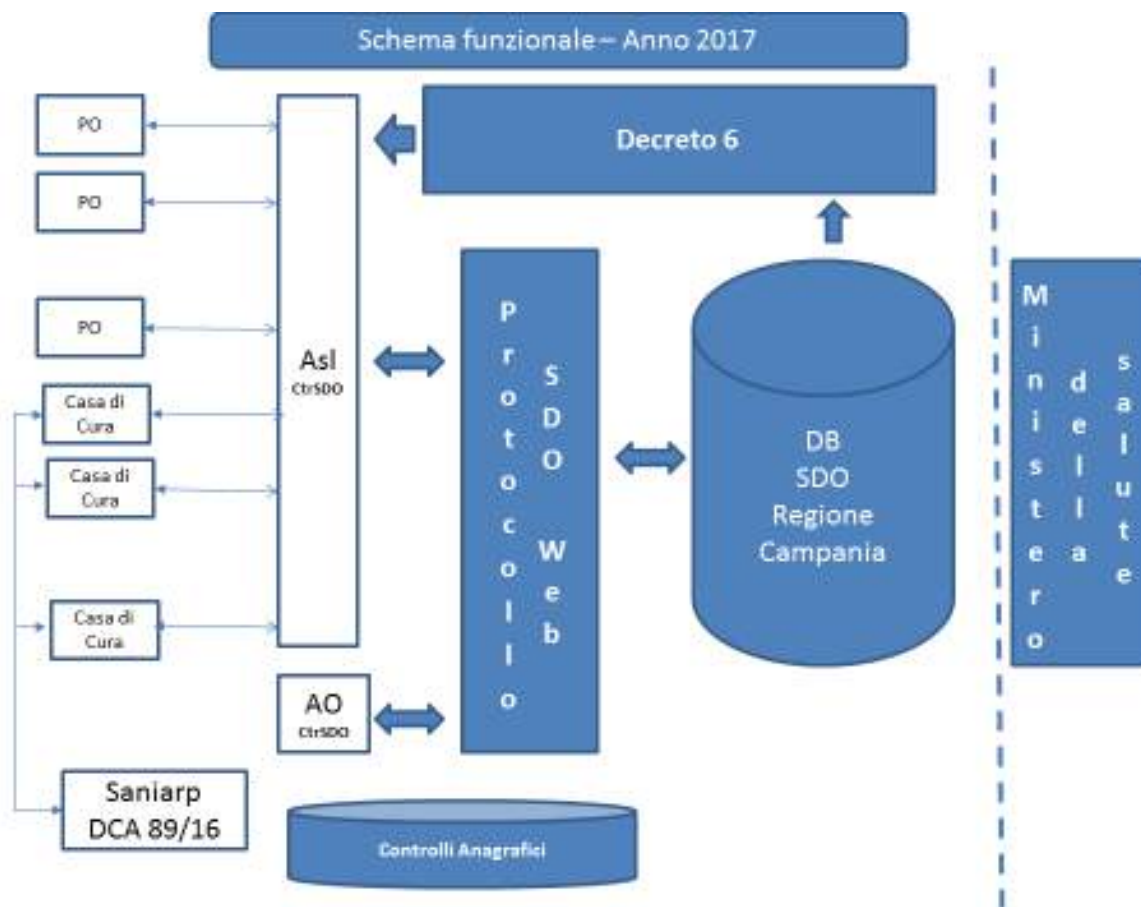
Schema funzionale – Anno 2017

PO

PO

PO

Casa di Cura

Casa di Cura

Casa di Cura

Saniarp DCA 89/16

Asl CtrSDO

AO CtrSDO

Decreto 6

Protocollo SDO Web

DB SDO Regione Campania

Controlli Anagrafici

Ministero della salute